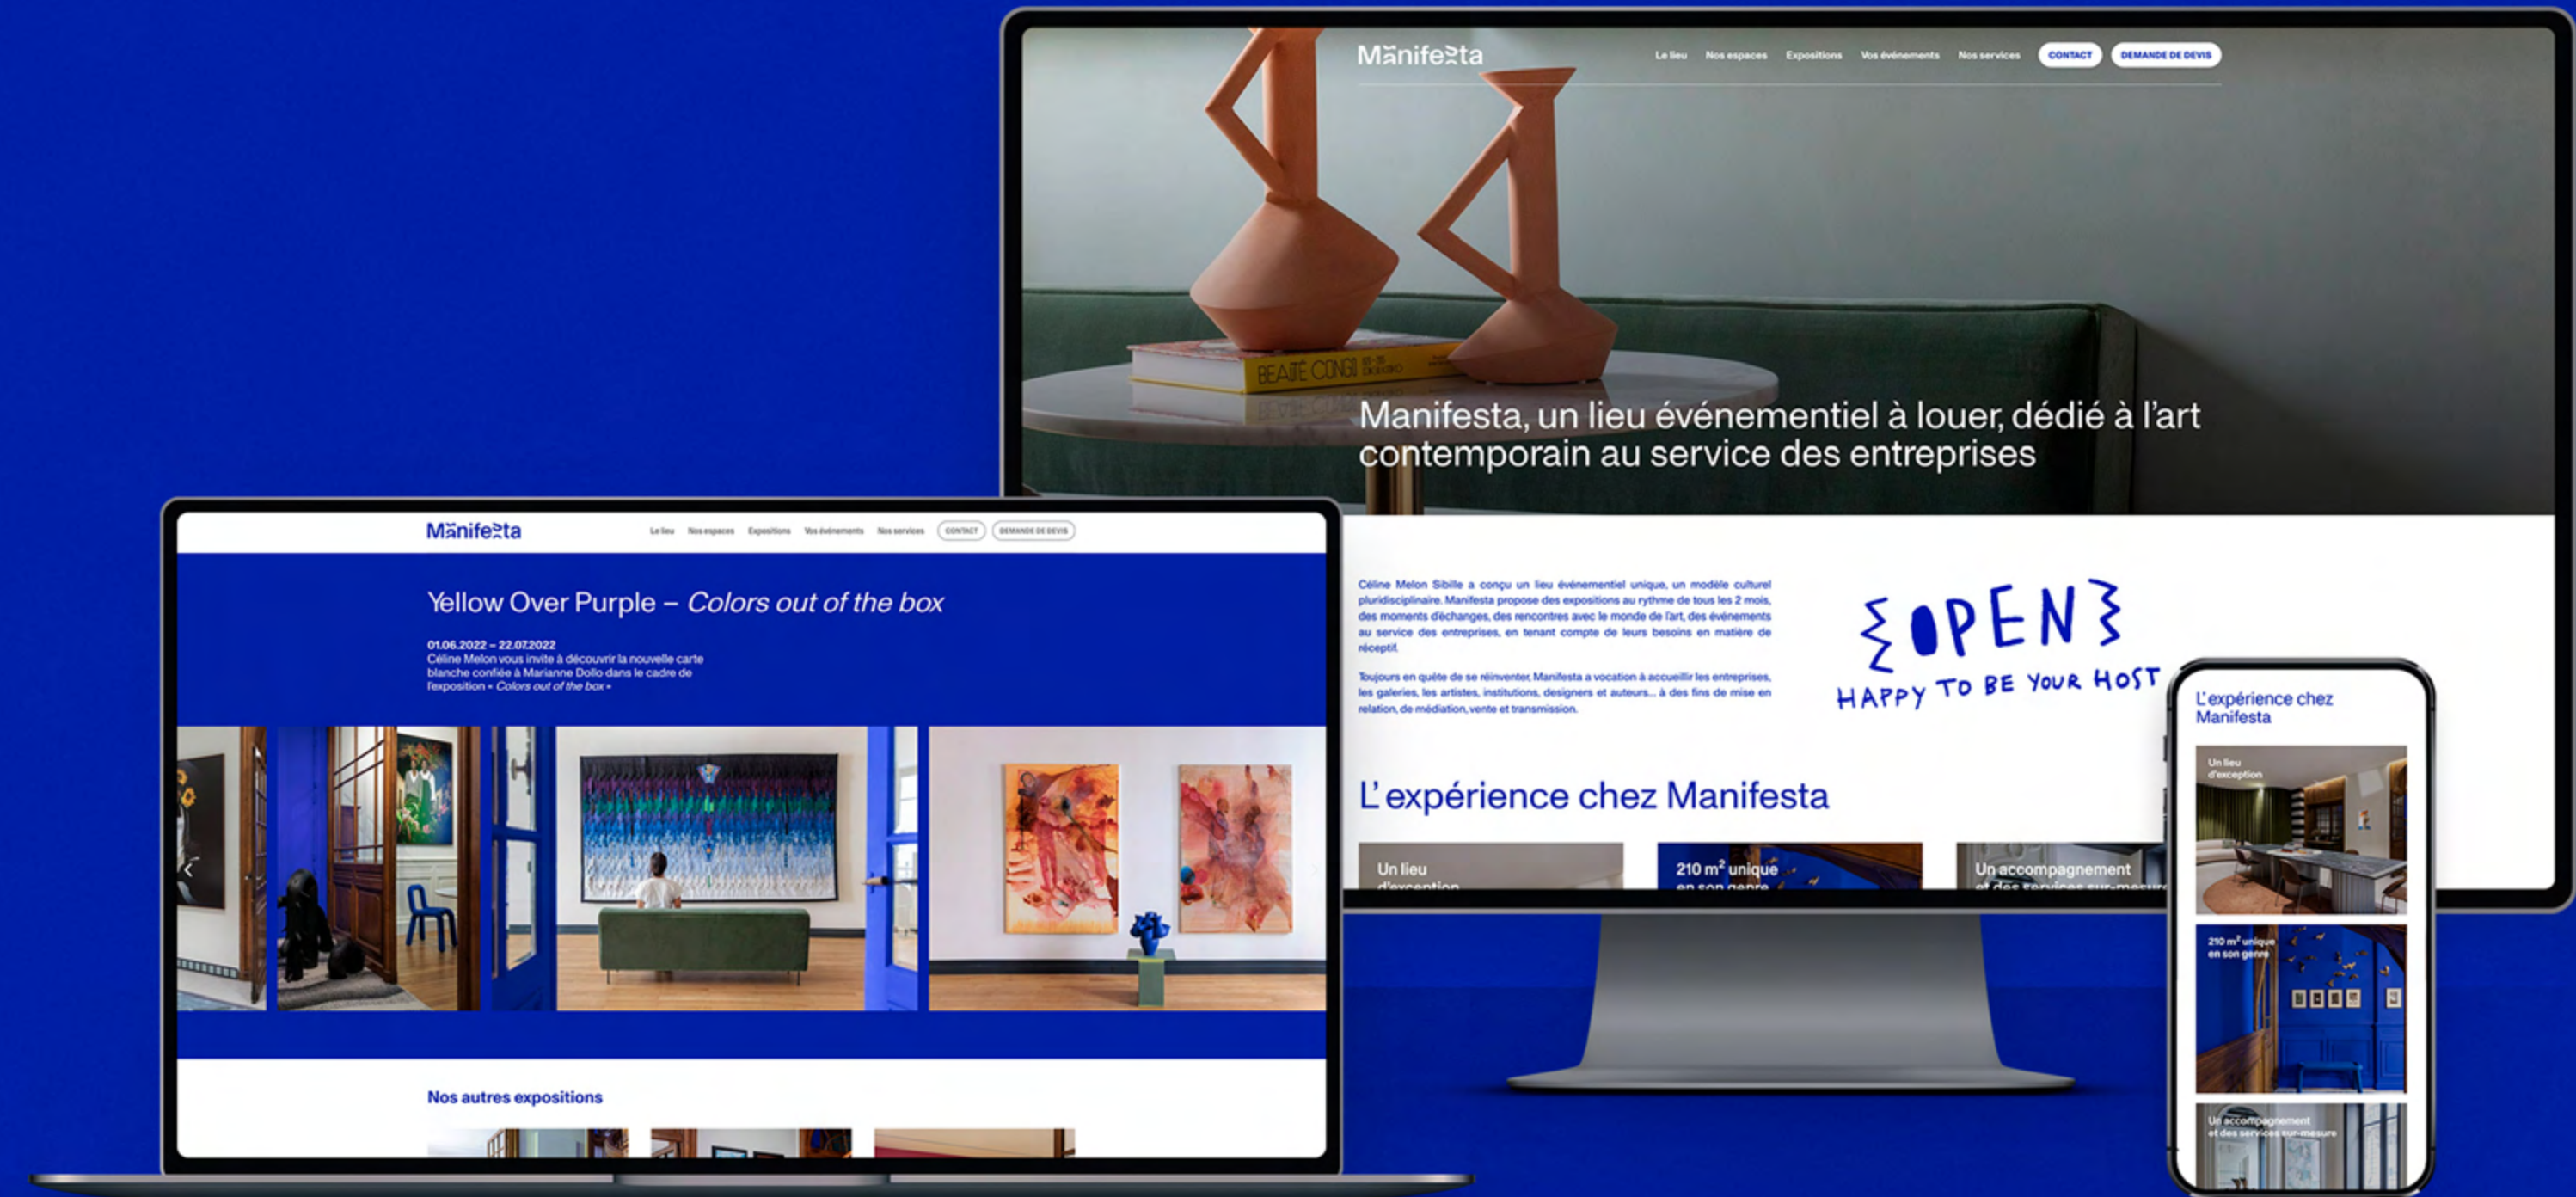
Manifesta

Le lieu Nos espaces Expositions Vos événements Nos services CONTACT DEMANDE DE DEVIS

BEAUTÉ CONGO

Manifesta, un lieu événementiel à louer, dédié à l'art contemporain au service des entreprises

Céline Melon Sibille a conçu un lieu événementiel unique, un modèle culturel pluridisciplinaire. Manifesta propose des expositions au rythme de tous les 2 mois, des moments d'échanges, des rencontres avec le monde de l'art, des événements au service des entreprises, en tenant compte de leurs besoins en matière de réceptif.

Toujours en quête de se réinventer, Manifesta a vocation à accueillir les entreprises, les galeries, les artistes, institutions, designers et auteurs... à des fins de mise en relation, de médiation, vente et transmission.

{OPEN}
HAPPY TO BE YOUR HOST

L'expérience chez Manifesta

Un lieu d'exception

210 m² unique en son genre

Un accompagnement et des services sur-mesure

Manifesta

Le lieu Nos espaces Expositions Vos événements Nos services CONTACT DEMANDE DE DEVIS

Yellow Over Purple – Colors out of the box

01.06.2022 – 22.07.2022
Céline Melon vous invite à découvrir la nouvelle carte blanche confiée à Marianne Dollo dans le cadre de l'exposition « Colors out of the box »

Nos autres expositions

L'expérience chez Manifesta

Un lieu d'exception

210 m² unique en son genre

Un accompagnement et des services sur-mesure